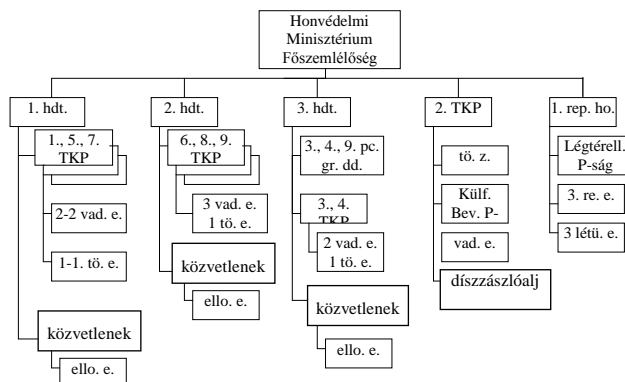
Honvédelmi Minisztérium Főszemlélőség

1. hdt.

1., 5., 7. TKP

2-2 vad. e.

1-1. tö. e.

közvetlenek

ello. e.

2. hdt.

6., 8., 9. TKP

3 vad. e. 1 tö. e.

közvetlenek

ello. e.

3. hdt.

3., 4., 9. pc. gr. dd.

3., 4. TKP

2 vad. e. 1 tö. e.

közvetlenek

ello. e.

2. TKP

tö. z.

Külf. Bev. P-

vad. e.

díszzászlóalj

1. rep. ho.

Légtérell. P-ság

3. re. e.

3 létü. e.